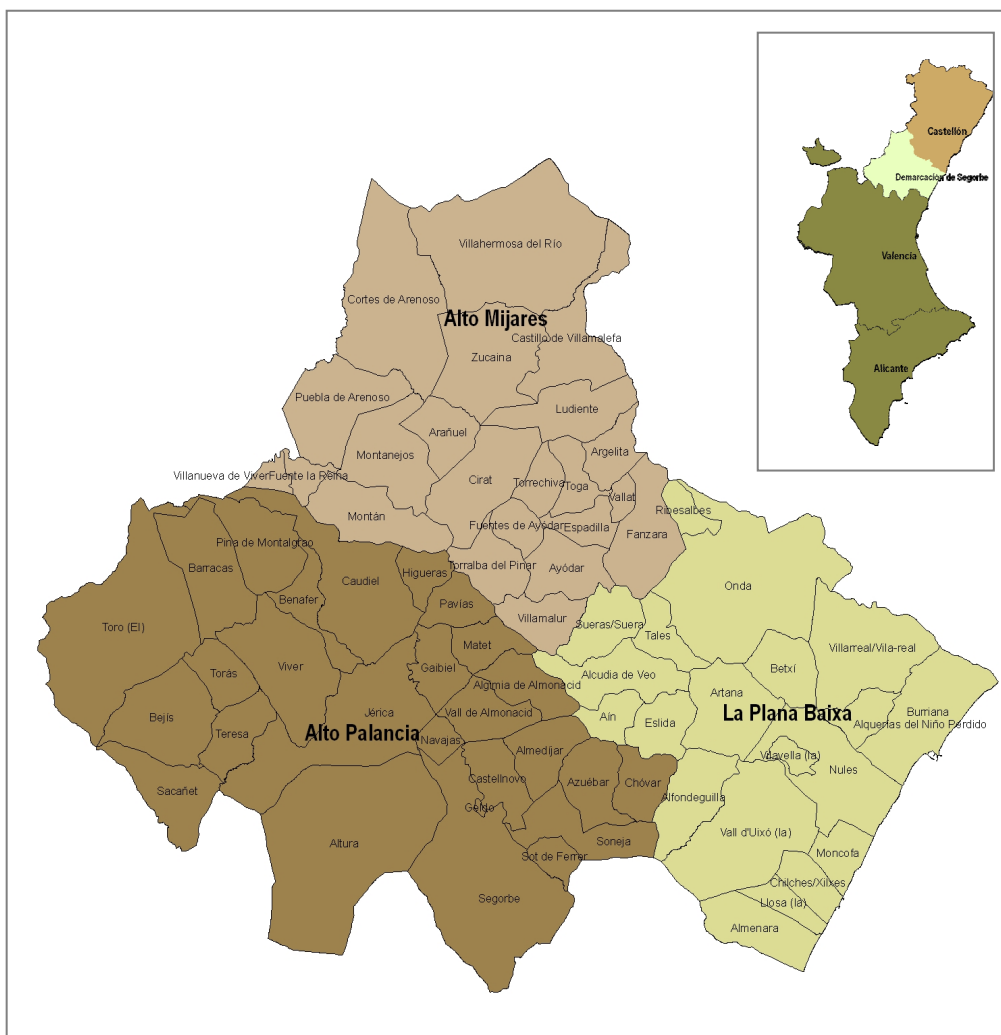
Castellón
Demarcación de Segorbe
Valencia
Alicante

Villahermosa del Río
Cortes de Arenoso
Alto Mijares
Castillo de Villamalefa
Zucaina
Puebla de Arenoso
Ludiente
Arañuel
Argelita
Montanejos
Cirat
Torrechiva
Toga
Villanueva de Viver
Fuente la Reina
Vallat
Ribesalbes
Montán
Fuentes de Ayódar
Espadilla
Fanzara
Pina de Montalgrao
Higueras
Torralba del Pinar
Ayódar
Barracas
Caudiel
Benafer
Pavías
Villamalur
Onda
Toro (El)
Sueras/Suera
Tales
Matet
Villarreal/Vila-real
Viver
Gaibiel
Betxí
Torás
Algimia de Almonacid
Alcudia de Veo
Artana
Jérica
Bejís
Vall de Almonacid
La Plana Baixa
Burriana
Teresa
Alto Palancia
Aín
Eslida
Alquerías del Niño Perdido
Navajas
Almedíjar
Vilavella (la)
Castellnovo
Nules
Sacañet
Azuébar
Chóvar
Alfondeguilla
Geldo
Altura
Vall d'Uixó (la)
Soneja
Sot de Ferrer
Moncofa
Chilches/Xilxes
Segorbe
Llosa (la)
Almenara